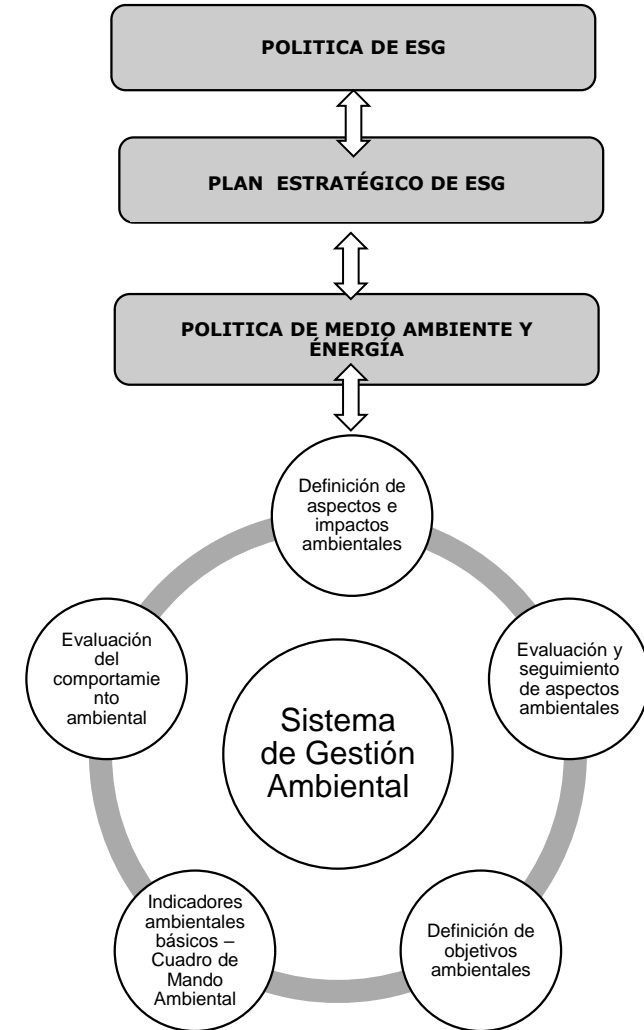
POLITICA DE ESG

PLAN ESTRATÉGICO DE ESG

POLITICA DE MEDIO AMBIENTE Y ÉNERGÍA

Definición de aspectos e impactos ambientales

Evaluación y seguimiento de aspectos ambientales

Definición de objetivos ambientales

Indicadores ambientales básicos – Cuadro de Mando Ambiental

Evaluación del comportamie nto ambiental

Sistema de Gestión Ambiental